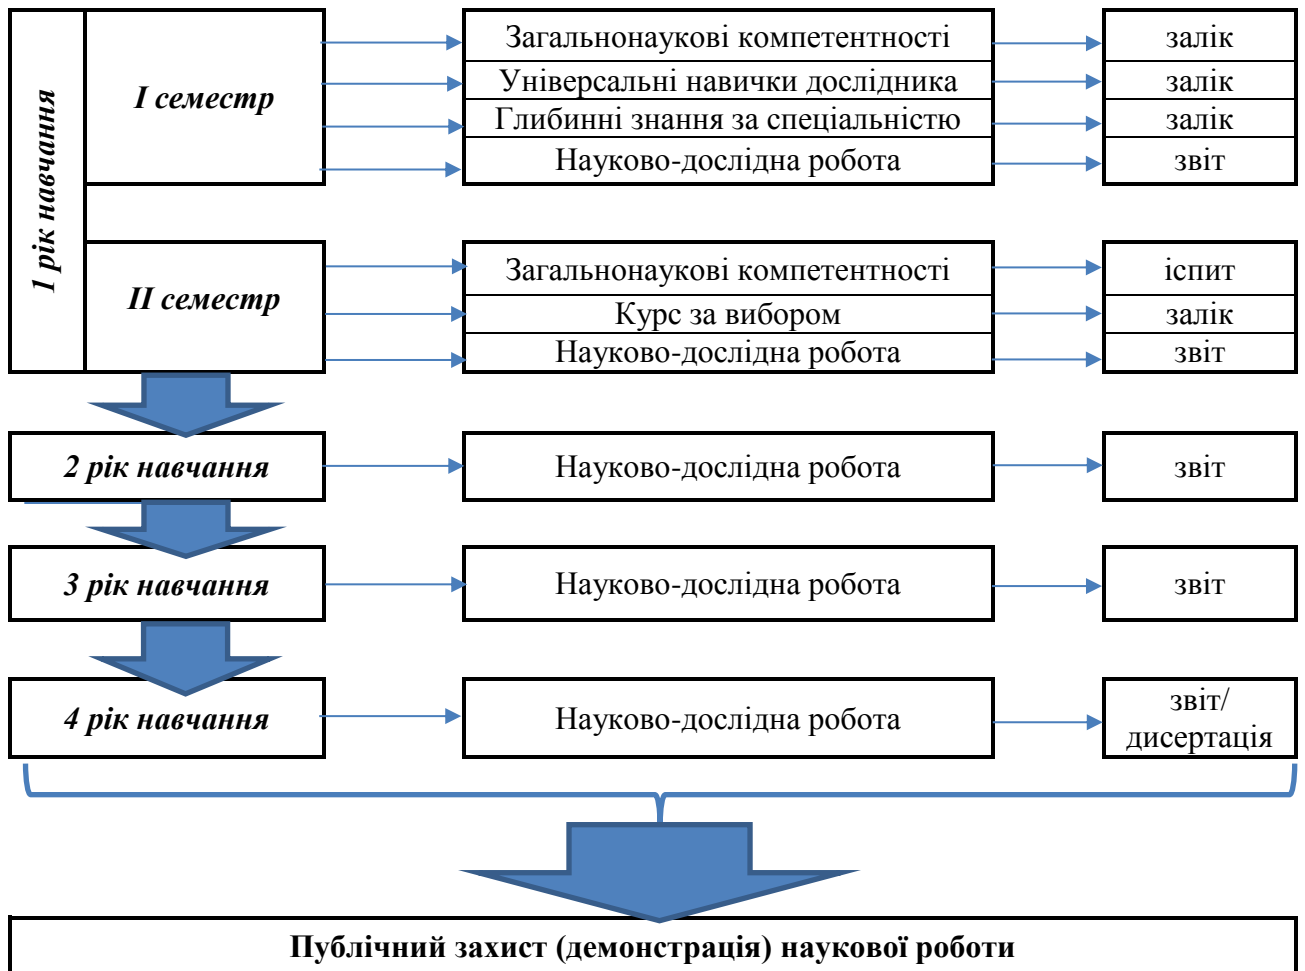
1 рік навчання

I семестр

Загальнонаукові компетентності
залік
Універсальні навички дослідника
залік
Глибинні знання за спеціальністю
залік
Науково-дослідна робота
звіт

II семестр

Загальнонаукові компетентності
іспит
Курс за вибором
залік
Науково-дослідна робота
звіт

2 рік навчання
Науково-дослідна робота
звіт

3 рік навчання
Науково-дослідна робота
звіт

4 рік навчання
Науково-дослідна робота
звіт/ дисертація

Публічний захист (демонстрація) наукової роботи